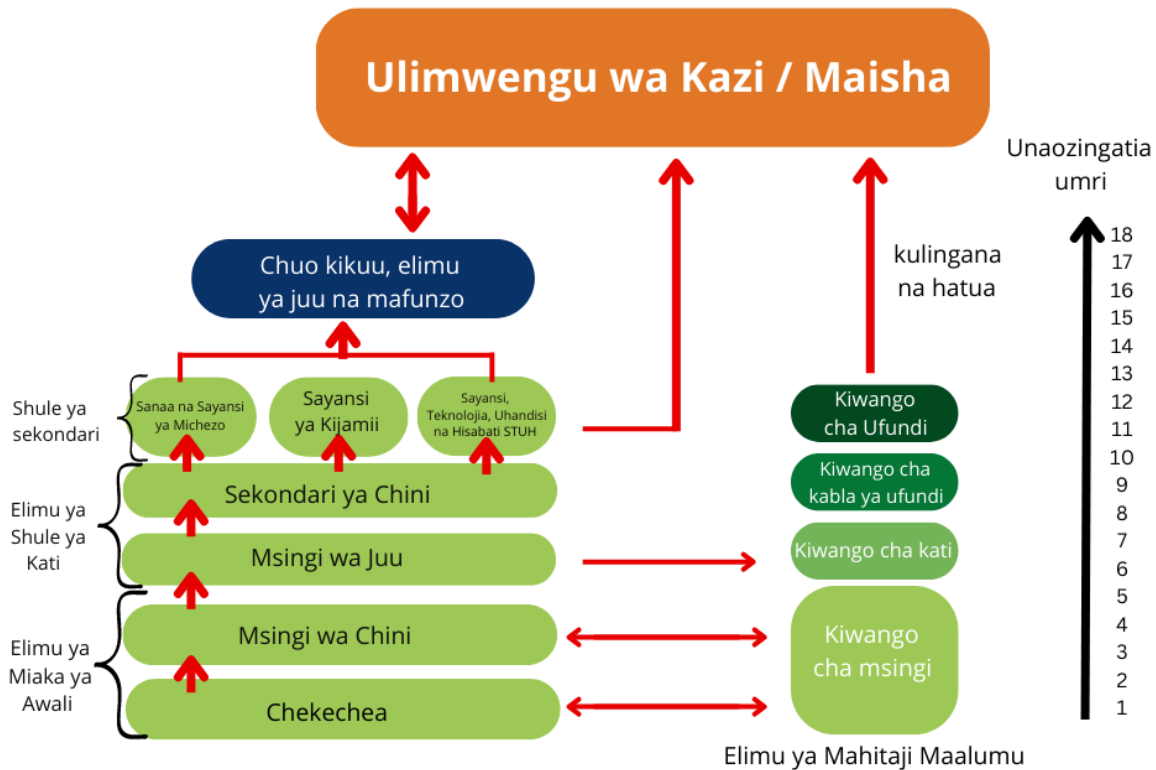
Ulimwengu wa Kazi / Maisha

Unaozingatia umri

18
17
16
15
14
13
12
11
10
9
8
7
6
5
4
3
2
1

Chuo kikuu, elimu ya juu na mafunzo

kulingana na hatua

Shule ya sekondari

Sanaa na Sayansi ya Michezo

Sayansi ya Kijamii

Sayansi, Teknolojia, Uhandisi na Hisabati STUH

Kiwango cha Ufundi

Elimu ya Shule ya Kati

Sekondari ya Chini

Kiwango cha kabla ya ufundi

Msingi wa Juu

Kiwango cha kati

Elimu ya Miaka ya Awali

Msingi wa Chini

Kiwango cha msingi

Chekechea

Elimu ya Mahitaji Maalumu